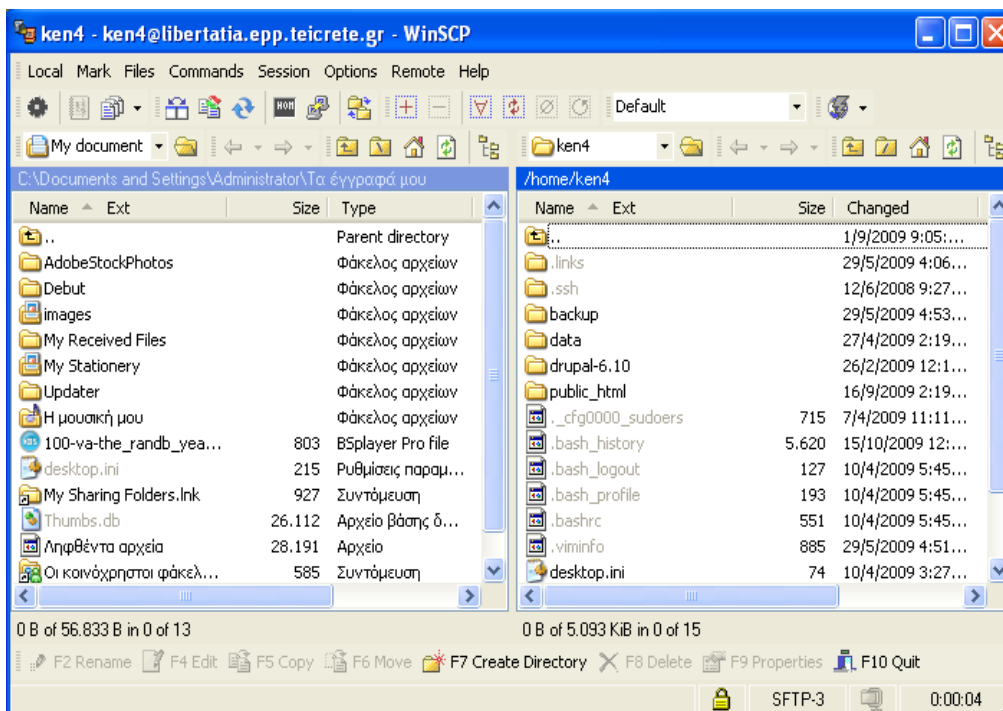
ken4 - ken4@libertatia.epp.teicrete.gr - WinSCP

Local Mark Files Commands Session Options Remote Help

Default

My document

ken4

C:\Documents and Settings\Administrator\Τα έγγραφά μου

/home/ken4

| Name | Ext | Size | Type |
|---|---|---|---|
| .. | | | Parent directory |
| AdobeStockPhotos | | | Φάκελος αρχείων |
| Debut | | | Φάκελος αρχείων |
| images | | | Φάκελος αρχείων |
| My Received Files | | | Φάκελος αρχείων |
| My Stationery | | | Φάκελος αρχείων |
| Updater | | | Φάκελος αρχείων |
| Η μουσική μου | | | Φάκελος αρχείων |
| 100-va-the_randb_yea... | | 803 | BSplayer Pro file |
| desktop.ini | | 215 | Ρυθμίσεις παραμ... |
| My Sharing Folders.lnk | | 927 | Συντόμευση |
| Thumbs.db | | 26.112 | Αρχείο βάσης δ... |
| Ληφθέντα αρχεία | | 28.191 | Αρχείο |
| Οι κοινόχρηστοι φάκελ... | | 585 | Συντόμευση |

| Name | Ext | Size | Changed |
|---|---|---|---|
| .. | | | 1/9/2009 9:05:... |
| .links | | | 29/5/2009 4:06... |
| .ssh | | | 12/6/2008 9:27... |
| backup | | | 29/5/2009 4:53... |
| data | | | 27/4/2009 2:19... |
| drupal-6.10 | | | 26/2/2009 12:1... |
| public_html | | | 16/9/2009 2:19... |
| ._cfg0000_sudoers | | 715 | 7/4/2009 11:11... |
| .bash_history | | 5.620 | 15/10/2009 12:... |
| .bash_logout | | 127 | 10/4/2009 5:45... |
| .bash_profile | | 193 | 10/4/2009 5:45... |
| .bashrc | | 551 | 10/4/2009 5:45... |
| .viminfo | | 885 | 29/5/2009 4:51... |
| desktop.ini | | 74 | 10/4/2009 3:27... |

0 B of 56.833 B in 0 of 13

0 B of 5.093 KiB in 0 of 15

F2 Rename F4 Edit F5 Copy F6 Move F7 Create Directory F8 Delete F9 Properties F10 Quit

SFTP-3 0:00:04